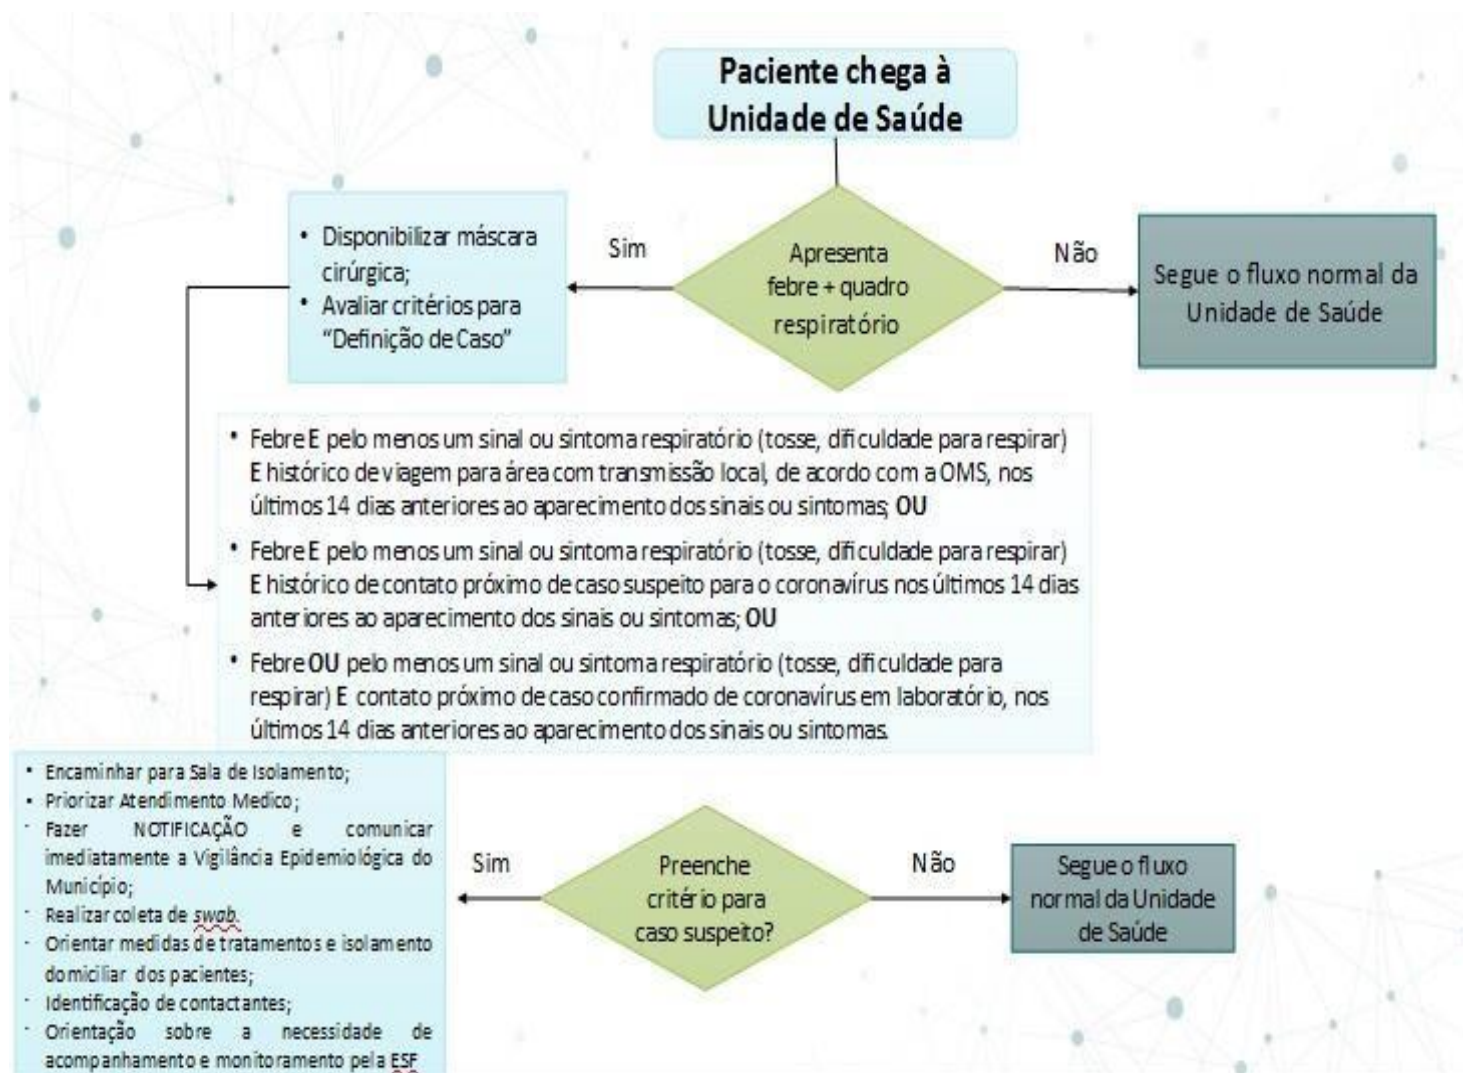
Paciente chega à Unidade de Saúde

Apresenta febre + quadro respiratório

Sim

- Disponibilizar máscara cirúrgica;
- Avaliar critérios para "Definição de Caso"

Não

Segue o fluxo normal da Unidade de Saúde

- Febre E pelo menos um sinal ou sintoma respiratório (tosse, dificuldade para respirar) E histórico de viagem para área com transmissão local, de acordo com a OMS, nos últimos 14 dias anteriores ao aparecimento dos sinais ou sintomas; OU
- Febre E pelo menos um sinal ou sintoma respiratório (tosse, dificuldade para respirar) E histórico de contato próximo de caso suspeito para o coronavírus nos últimos 14 dias anteriores ao aparecimento dos sinais ou sintomas; OU
- Febre OU pelo menos um sinal ou sintoma respiratório (tosse, dificuldade para respirar) E contato próximo de caso confirmado de coronavírus em laboratório, nos últimos 14 dias anteriores ao aparecimento dos sinais ou sintomas.

Preenche critério para caso suspeito?

Sim

- Encaminhar para Sala de Isolamento;
- Priorizar Atendimento Medico;
- Fazer NOTIFICAÇÃO e comunicar imediatamente a Vigilância Epidemiológica do Município;
- Realizar coleta de swab.
- Orientar medidas de tratamentos e isolamento domiciliar dos pacientes;
- Identificação de contactantes;
- Orientação sobre a necessidade de acompanhamento e monitoramento pela ESF

Não

Segue o fluxo normal da Unidade de Saúde